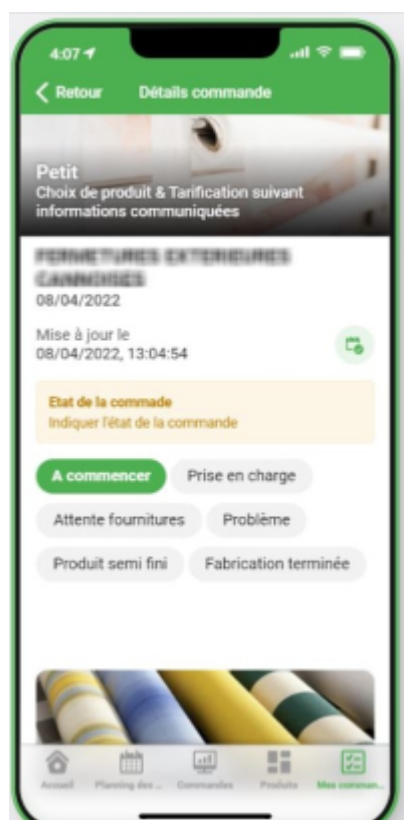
4:07

Retour Détails commande

Petit
Choix de produit & Tarification suivant informations communiquées

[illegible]
08/04/2022

Mise à jour le
08/04/2022, 13:04:54

Etat de la commande
Indiquer l'état de la commande

A commencer
Prise en charge
Attente fournitures
Problème
Produit semi fini
Fabrication terminée

Accueil
Planning des ...
Commandes
Produits
Mes comman...